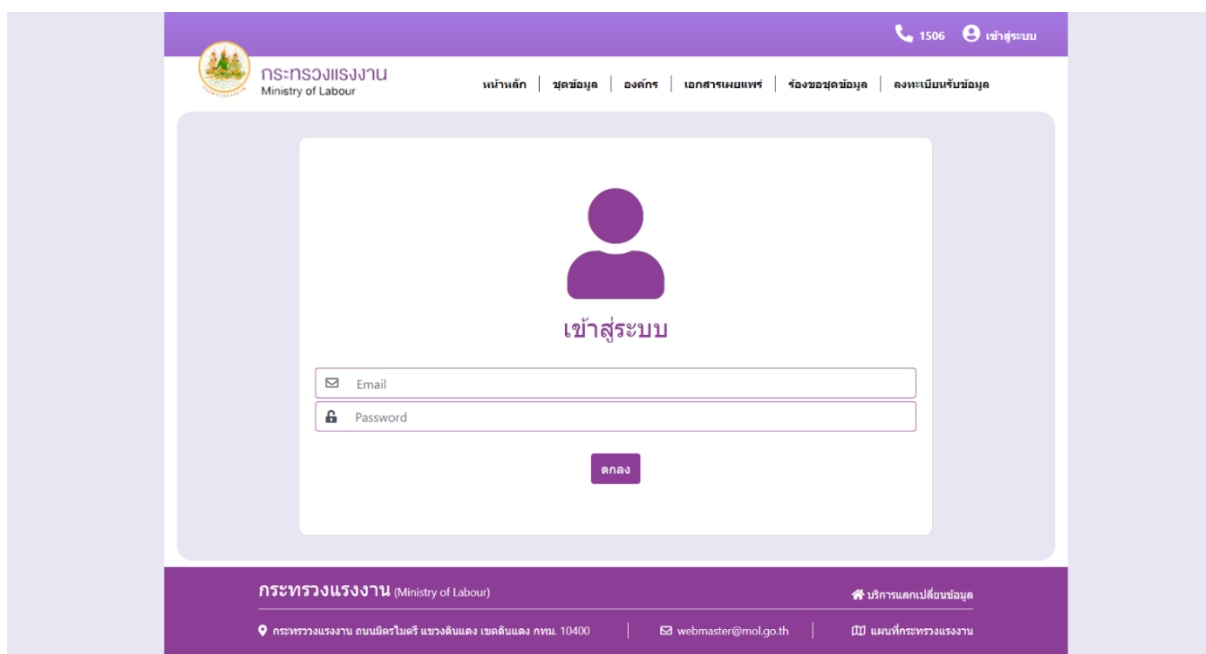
1506 เข้าสู่ระบบ

กระทรวงแรงงาน
Ministry of Labour

หน้าหลัก | ชุดข้อมูล | องค์กร | เอกสารเผยแพร่ | ร้องขอชุดข้อมูล | ลงทะเบียนรับข้อมูล

เข้าสู่ระบบ

Email

Password

ตกลง

กระทรวงแรงงาน (Ministry of Labour)

บริการแลกเปลี่ยนข้อมูล

กระทรวงแรงงาน ถนนมิตรไมตรี แขวงดินแดง เขตดินแดง กทม. 10400 | webmaster@mol.go.th | แผนที่กระทรวงแรงงาน